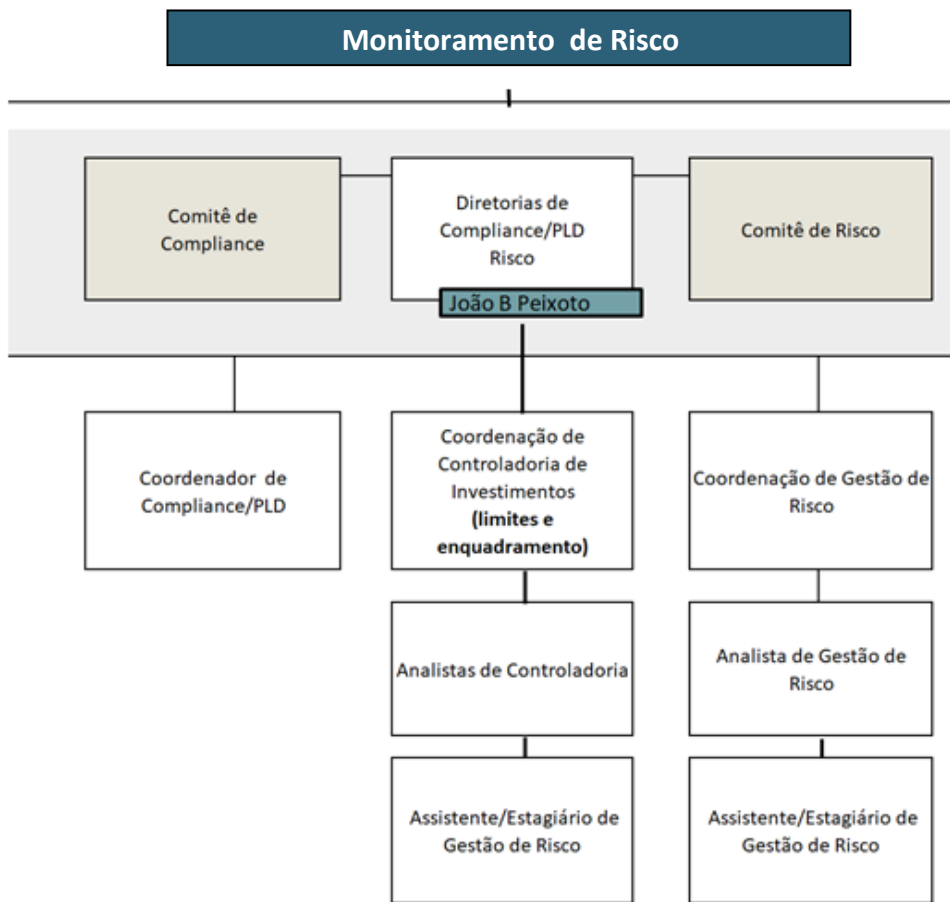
Monitoramento de Risco

Comitê de Compliance

Diretorias de Compliance/PLD Risco

João B Peixoto

Comitê de Risco

Coordenador de Compliance/PLD

Coordenação de Controladoria de Investimentos **(limites e enquadramento)**

Coordenação de Gestão de Risco

Analistas de Controladoria

Analista de Gestão de Risco

Assistente/Estagiário de Gestão de Risco

Assistente/Estagiário de Gestão de Risco